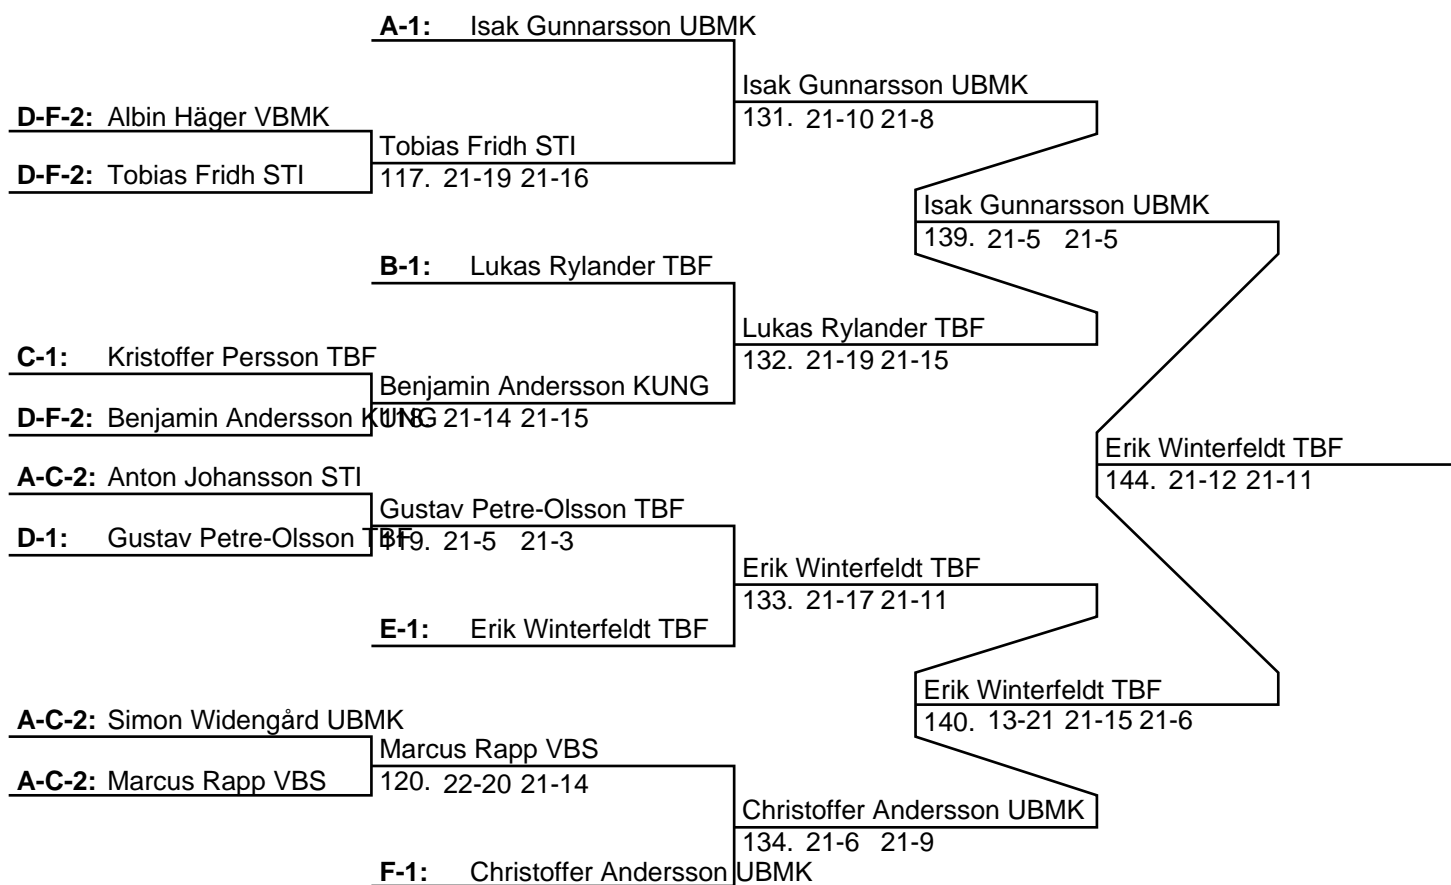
A-1: Isak Gunnarsson UBMK

Isak Gunnarsson UBMK
131. 21-10 21-8

D-F-2: Albin Häger VBMK

Tobias Fridh STI
117. 21-19 21-16

D-F-2: Tobias Fridh STI

Isak Gunnarsson UBMK
139. 21-5 21-5

B-1: Lukas Rylander TBF

Lukas Rylander TBF
132. 21-19 21-15

C-1: Kristoffer Persson TBF

Benjamin Andersson KUNG
118. 21-14 21-15

D-F-2: Benjamin Andersson KUNG

Erik Winterfeldt TBF
144. 21-12 21-11

A-C-2: Anton Johansson STI

Gustav Petre-Olsson TBF
119. 21-5 21-3

D-1: Gustav Petre-Olsson TBF

Erik Winterfeldt TBF
133. 21-17 21-11

E-1: Erik Winterfeldt TBF

Erik Winterfeldt TBF
140. 13-21 21-15 21-6

A-C-2: Simon Widengård UBMK

Marcus Rapp VBS
120. 22-20 21-14

A-C-2: Marcus Rapp VBS

Christoffer Andersson UBMK
134. 21-6 21-9

F-1: Christoffer Andersson UBMK